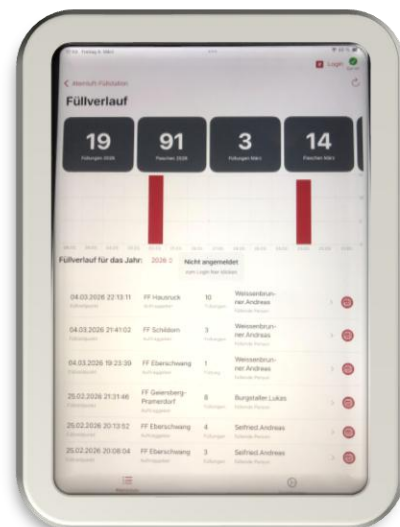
Login

< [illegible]

Füllverlauf

19
Füllungen 2026

91
Flaschen 2026

3
Füllungen März

14
Flaschen März

Füllverlauf für das Jahr: 2026

Nicht angemeldet
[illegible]

04.03.2026 22:13:11
FF Hausruck
10
Weissenbrunner Andreas

04.03.2026 21:41:02
FF Schildorn
3
Weissenbrunner Andreas

04.03.2026 19:23:30
FF Eberschwang
1
Weissenbrunner Andreas

25.02.2026 21:31:46
FF Geiersberg-Pramerdorf
8
Burgstaller Lukas

25.02.2026 20:10:52
FF Eberschwang
4
Seifried Andreas

25.02.2026 20:08:04
FF Eberschwang
3
Seifried Andreas